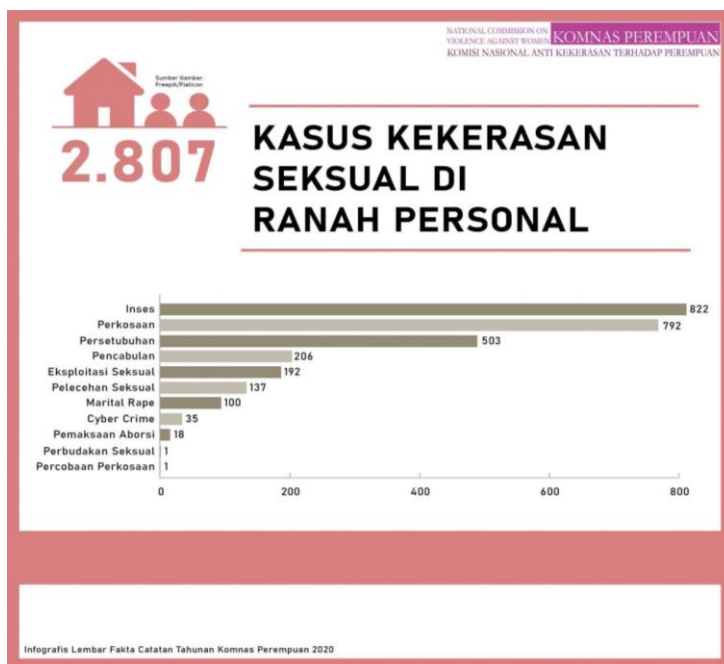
NATIONAL COMMISSION ON VIOLENCE AGAINST WOMEN KOMNAS PEREMPUAN
KOMISI NASIONAL ANTI KEKERASAN TERHADAP PEREMPUAN

Sumber Gambar: Freepik/Flaticon

2.807

KASUS KEKERASAN SEKSUAL DI RANAH PERSONAL

| Kategori | Jumlah |
|---|---|
| Inses | 822 |
| Perkosaan | 792 |
| Persetubuhan | 503 |
| Pencabulan | 206 |
| Eksploitasi Seksual | 192 |
| Pelecehan Seksual | 137 |
| Marital Rape | 100 |
| Cyber Crime | 35 |
| Pemaksaan Aborsi | 18 |
| Perbudakan Seksual | 1 |
| Percobaan Perkosaan | 1 |

0 200 400 600 800

Infografis Lembar Fakta Catatan Tahunan Komnas Perempuan 2020